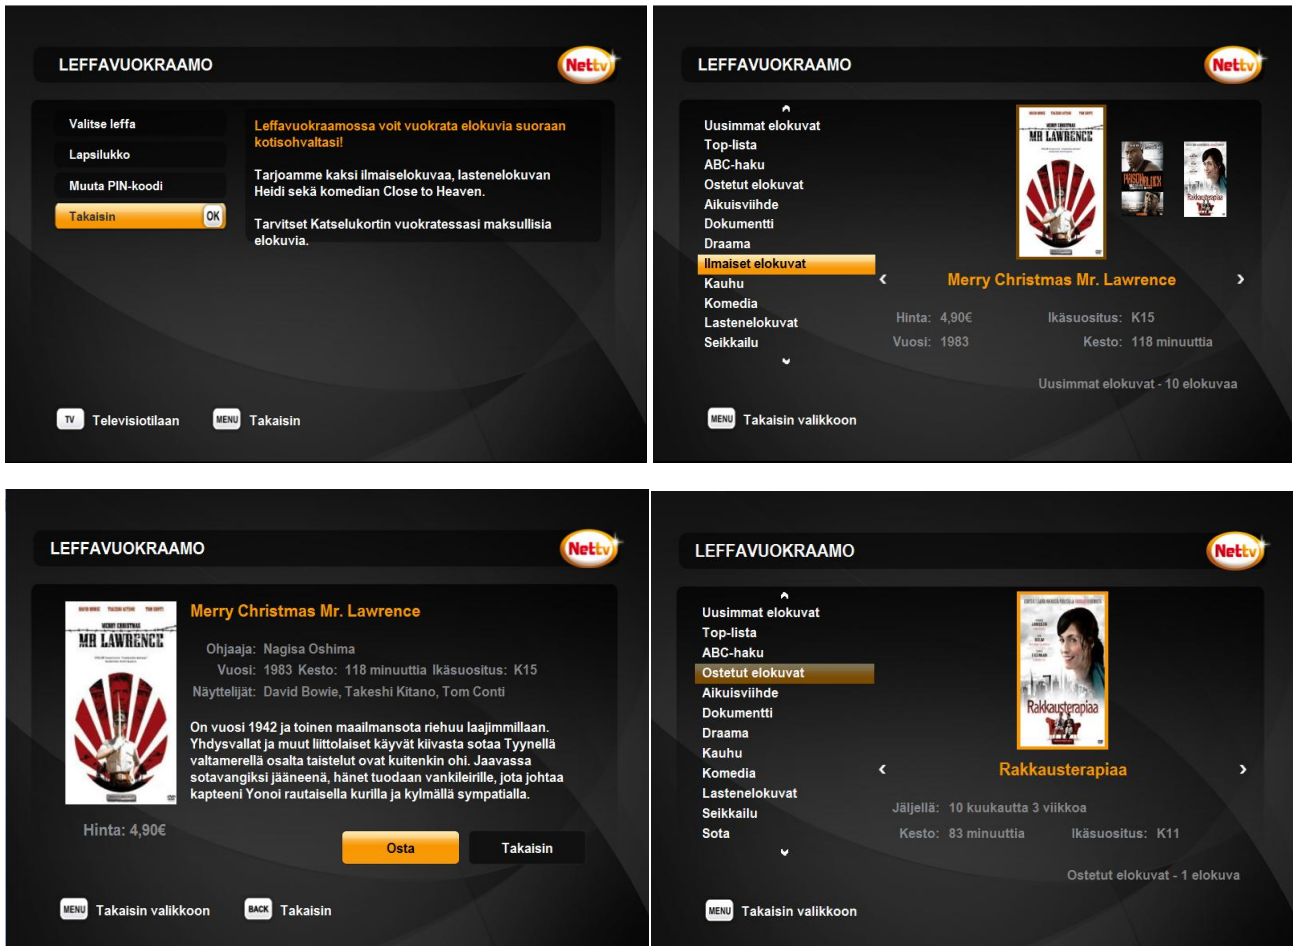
LEFFAVUOKRAAMO

Nettv

Valitse leffa

Lapsilukko

Muuta PIN-koodi

Takaisin

OK

Leffavuokraamossa voit vuokrata elokuvia suoraan kotisohvaltasi!

Tarjoamme kaksi ilmaiselokuvaa, lastenelokuvan Heidi sekä komedian Close to Heaven.

Tarvitset Katselukortin vuokratessasi maksullisia elokuvia.

TV Televisiotilaan

MENU Takaisin

LEFFAVUOKRAAMO

Nettv

Uusimmat elokuvat
Top-lista
ABC-haku
Ostetut elokuvat
Aikuisviihde
Dokumentti
Draama
Ilmaiset elokuvat
Kauhu
Komedia
Lastenelokuvat
Seikkailu

MERRY CHRISTMAS MR LAWRENCE

Merry Christmas Mr. Lawrence

Hinta: 4,90€

Ikäsuositus: K15

Vuosi: 1983

Kesto: 118 minuuttia

Uusimmat elokuvat - 10 elokuvaa

MENU Takaisin valikkoon

LEFFAVUOKRAAMO

Nettv

MERRY CHRISTMAS MR LAWRENCE

Merry Christmas Mr. Lawrence

Ohjaaja: Nagisa Oshima

Vuosi: 1983 Kesto: 118 minuuttia Ikäsuositus: K15

Näyttelijät: David Bowie, Takeshi Kitano, Tom Conti

On vuosi 1942 ja toinen maailmansota riehuu laajimmillaan. Yhdysvallat ja muut liittolaiset käyvät kiivasta sotaa Tyynellä valtamerellä osalta taistelut ovat kuitenkin ohi. Jaavassa sotavangiksi jääneenä, hänet tuodaan vankileirille, jota johtaa kapteeni Yonoi rautaisella kurilla ja kylmällä sympatialla.

Hinta: 4,90€

Osta

Takaisin

MENU Takaisin valikkoon

BACK Takaisin

LEFFAVUOKRAAMO

Nettv

Uusimmat elokuvat
Top-lista
ABC-haku
Ostetut elokuvat
Aikuisviihde
Dokumentti
Draama
Kauhu
Komedia
Lastenelokuvat
Seikkailu
Sota

Rakkausterapiaa

Rakkausterapiaa

Jäljellä: 10 kuukautta 3 viikkoa

Kesto: 83 minuuttia

Ikäsuositus: K11

Ostetut elokuvat - 1 elokuva

MENU Takaisin valikkoon